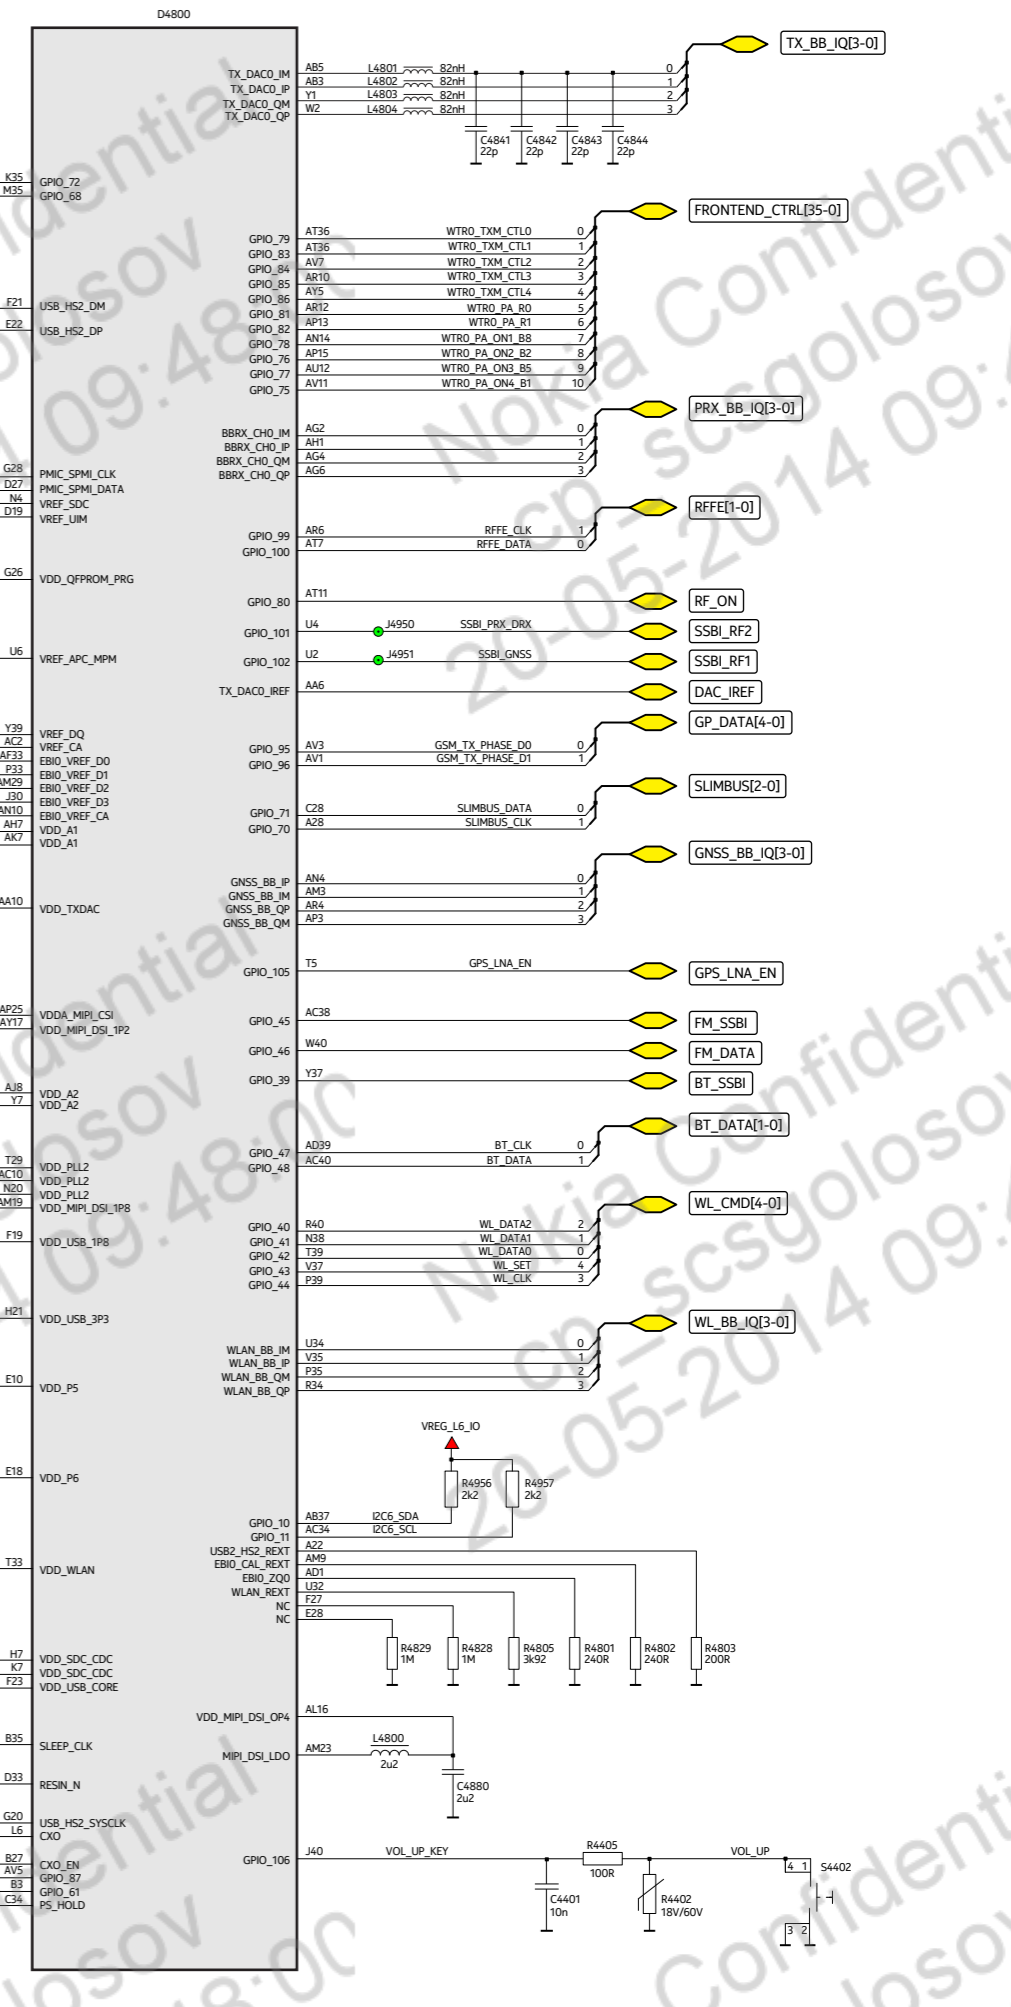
D4800

TX_DAC0_IM
TX_DAC0_IP
TX_DAC0_QM
TX_DAC0_QP
AB5 L4801 82nH
AB3 L4802 82nH
Y1 L4803 82nH
W2 L4804 82nH
0
1
2
3
TX_BB_IQ[3-0]
C4841 22p
C4842 22p
C4843 22p
C4844 22p

K35 GPIO_72
M35 GPIO_68

GPIO_79 AT36 WTR0_TXM_CTL0 0
GPIO_83 AT36 WTR0_TXM_CTL1 1
GPIO_84 AV7 WTR0_TXM_CTL2 2
GPIO_85 AR10 WTR0_TXM_CTL3 3
GPIO_86 AY5 WTR0_TXM_CTL4 4
GPIO_81 AR12 WTR0_PA_R0 5
GPIO_82 AP13 WTR0_PA_R1 6
GPIO_78 AN14 WTR0_PA_ON1_B8 7
GPIO_76 AP15 WTR0_PA_ON2_B2 8
GPIO_77 AU12 WTR0_PA_ON3_B5 9
GPIO_75 AV11 WTR0_PA_ON4_B1 10
FRONTEND_CTRL[35-0]

F21 USB_HS2_DM
E22 USB_HS2_DP

BBRX_CH0_IM AG2 0
BBRX_CH0_IP AH1 1
BBRX_CH0_QM AG4 2
BBRX_CH0_QP AG6 3
PRX_BB_IQ[3-0]

G28 PMIC_SPMI_CLK
D27 PMIC_SPMI_DATA
N4 VREF_SDC
D19 VREF_UIM

GPIO_99 AR6 RFFE_CLK 1
GPIO_100 AT7 RFFE_DATA 0
RFFE[1-0]

G26 VDD_QFPROM_PRG

GPIO_80 AT11
RF_ON
GPIO_101 U4 J4950 SSBI_PRX_DRX
SSBI_RF2
U6 VREF_APC_MPM
GPIO_102 U2 J4951 SSBI_GNSS
SSBI_RF1
TX_DAC0_IREF AA6
DAC_IREF

Y39 VREF_DQ
AC2 VREF_CA
AF33 EBI0_VREF_D0
P33 EBI0_VREF_D1
AM29 EBI0_VREF_D2
J30 EBI0_VREF_D3
AN10 EBI0_VREF_CA
AH7 VDD_A1
AK7 VDD_A1

GPIO_95 AV3 GSM_TX_PHASE_D0 0
GPIO_96 AV1 GSM_TX_PHASE_D1 1
GP_DATA[4-0]

GPIO_71 C28 SLIMBUS_DATA 0
GPIO_70 A28 SLIMBUS_CLK 1
SLIMBUS[2-0]

GNSS_BB_IP AN4 0
GNSS_BB_IM AM3 1
GNSS_BB_QP AR4 2
GNSS_BB_QM AP3 3
GNSS_BB_IQ[3-0]

AA10 VDD_TXDAC

GPIO_105 T5 GPS_LNA_EN
GPS_LNA_EN

AP25 VDDA_MIPI_CSI
AY17 VDD_MIPI_DSI_1P2

GPIO_45 AC38
FM_SSBI
GPIO_46 W40
FM_DATA
GPIO_39 Y37
BT_SSBI

AJ8 VDD_A2
Y7 VDD_A2

GPIO_47 AD39 BT_CLK 0
GPIO_48 AC40 BT_DATA 1
BT_DATA[1-0]

T29 VDD_PLL2
AC10 VDD_PLL2
N20 VDD_PLL2
AM19 VDD_MIPI_DSI_1P8

F19 VDD_USB_1P8

GPIO_40 R40 WL_DATA2 2
GPIO_41 N38 WL_DATA1 1
GPIO_42 T39 WL_DATA0 0
GPIO_43 V37 WL_SET 4
GPIO_44 P39 WL_CLK 3
WL_CMD[4-0]

H21 VDD_USB_3P3

WLAN_BB_IM U34 0
WLAN_BB_IP V35 1
WLAN_BB_QM P35 2
WLAN_BB_QP R34 3
WL_BB_IQ[3-0]

E10 VDD_P5

VREG_L6_IO
R4956 2k2
R4957 2k2

E18 VDD_P6

GPIO_10 AB37 I2C6_SDA
GPIO_11 AC34 I2C6_SCL
USB2_HS2_REXT A22
EBI0_CAL_REXT AM9
EBI0_ZQ0 AD1
WLAN_REXT U32
NC F27
NC E28

T33 VDD_WLAN

R4829 1M
R4828 1M
R4805 3k92
R4801 240R
R4802 240R
R4803 200R

H7 VDD_SDC_CDC
K7 VDD_SDC_CDC
F23 VDD_USB_CORE

VDD_MIPI_DSI_0P4 AL16

B35 SLEEP_CLK
MIPI_DSI_LDO AM23
L4800 2u2
C4880 2u2

D33 RESIN_N

G20 USB_HS2_SYSCLK
L6 CXO

B27 CXO_EN
AV5 GPIO_87
B3 GPIO_61
C34 PS_HOLD

GPIO_106 J40 VOL_UP_KEY
R4405 100R
VOL_UP
C4401 10n
R4402 18V/60V
S4402
4 1
3 2

Nokia Confidential
cp_scsgolosov
20-05-2014 09:48:00